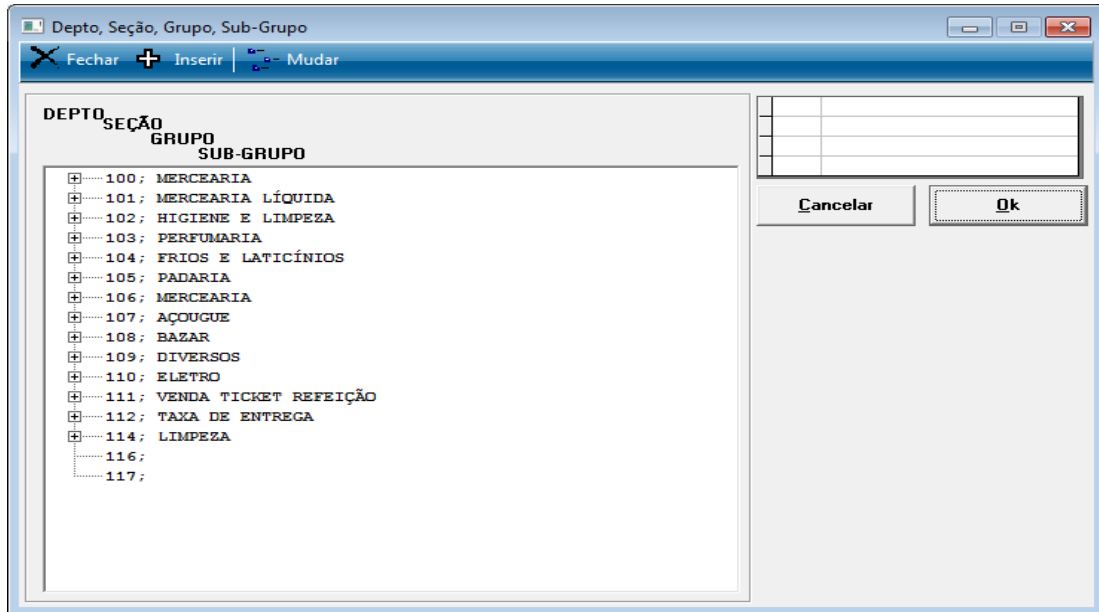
Depto, Seção, Grupo, Sub-Grupo

Fechar Inserir Mudar

DEPTO SEÇÃO GRUPO SUB-GRUPO

100; MERCEARIA
101; MERCEARIA LÍQUIDA
102; HIGIENE E LIMPEZA
103; PERFUMARIA
104; FRIOS E LATICÍNIOS
105; PADARIA
106; MERCEARIA
107; AÇOUGUE
108; BAZAR
109; DIVERSOS
110; ELETRO
111; VENDA TICKET REFEIÇÃO
112; TAXA DE ENTREGA
114; LIMPEZA
116;
117;

Cancelar
Ok